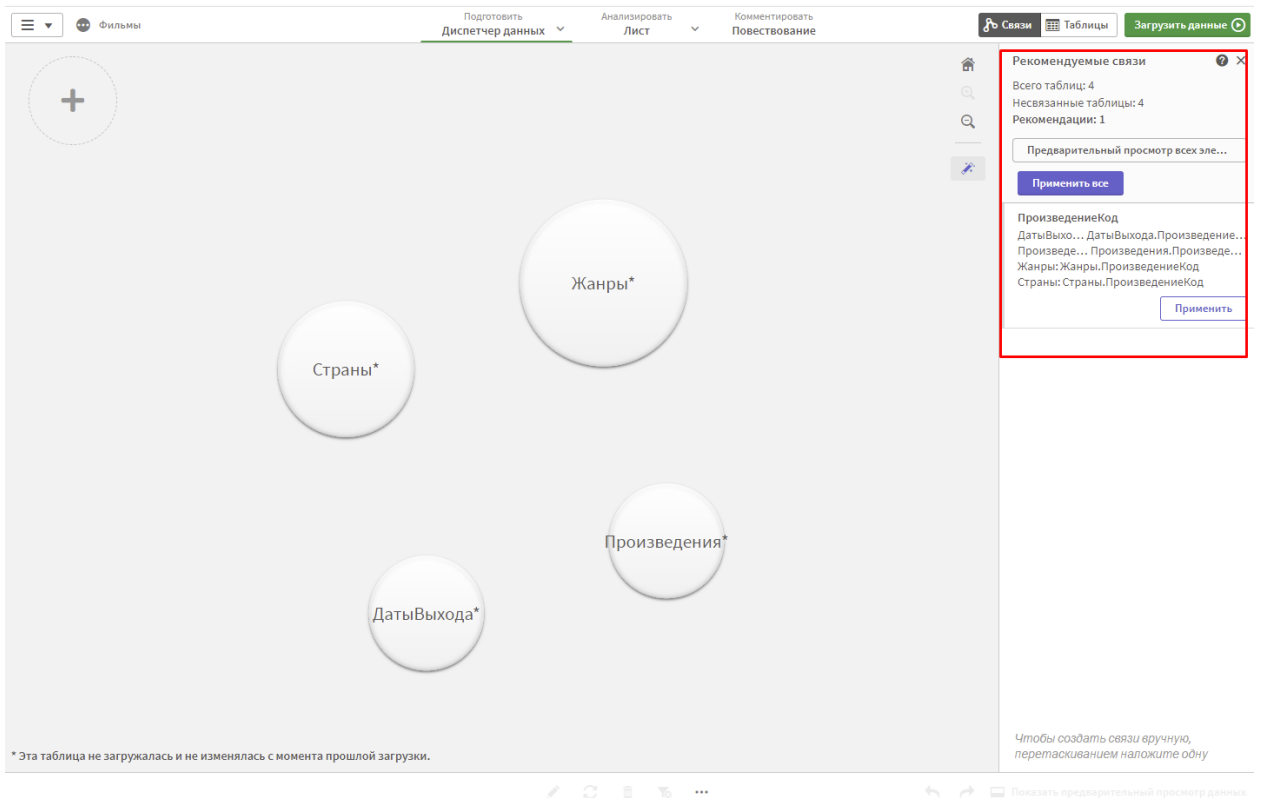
Фильмы

Подготовить
Диспетчер данных

Анализировать
Лист

Комментировать
Повествование

Связи
Таблицы
Загрузить данные

Рекомендуемые связи

Всего таблиц: 4
Несвязанные таблицы: 4
Рекомендации: 1

Предварительный просмотр всех эле...

Применить все

ПроизведениеКод
ДатыВыхо... ДатыВыхода.Произведение...
Произведе... Произведения.Произведе...
Жанры: Жанры.ПроизведениеКод
Страны: Страны.ПроизведениеКод

Применить

Жанры*

Страны*

Произведения*

ДатыВыхода*

* Эта таблица не загружалась и не изменялась с момента прошлой загрузки.

Чтобы создать связи вручную, перетаскиванием наложите одну

Показать предварительный просмотр данных